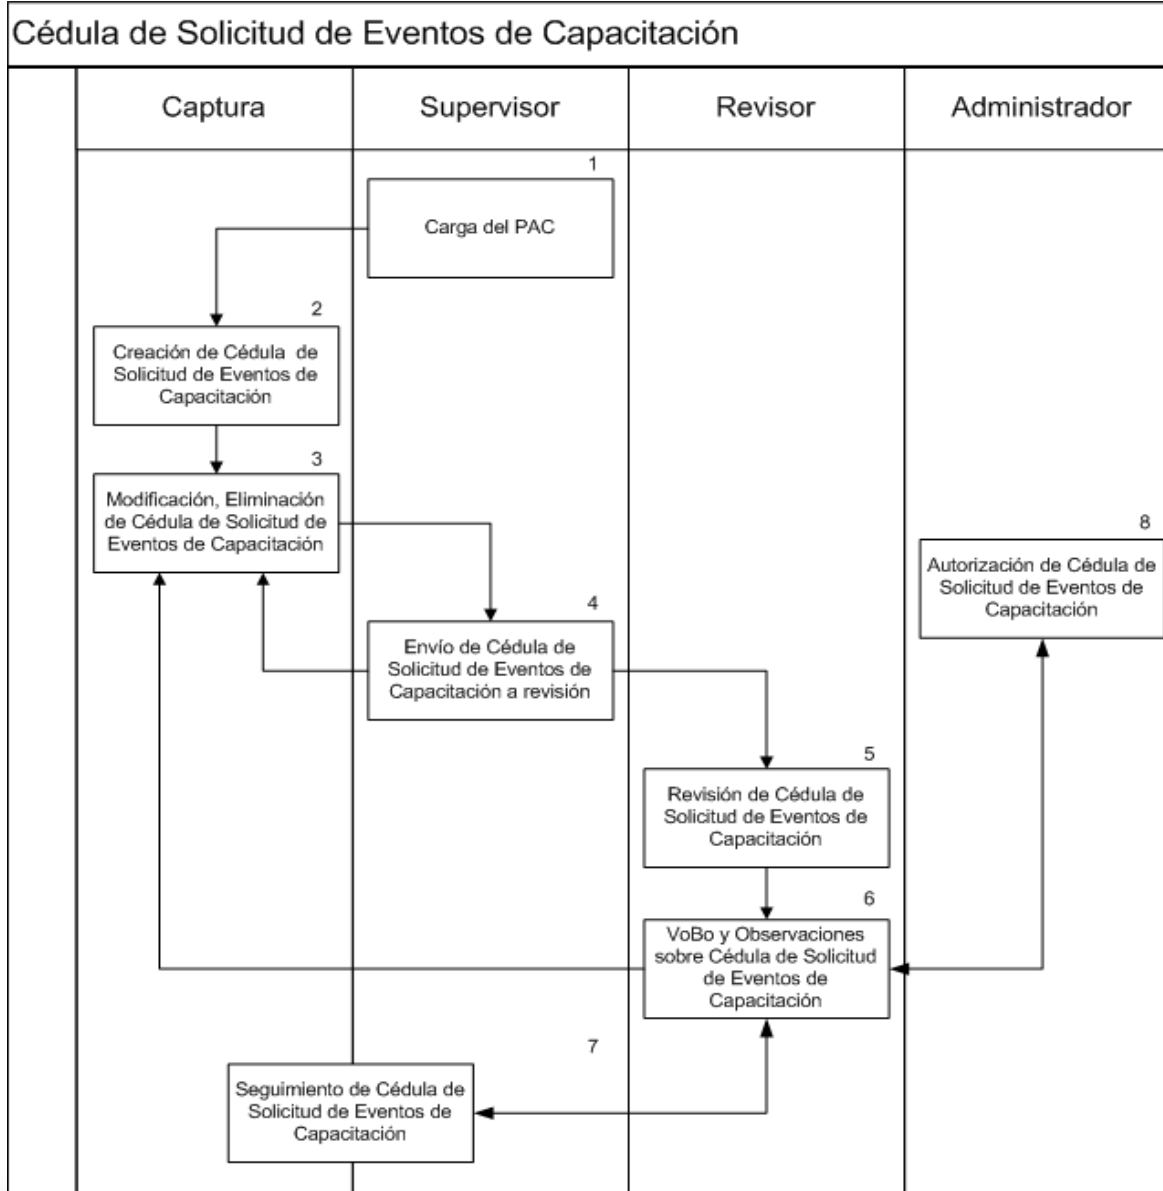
Cédula de Solicitud de Eventos de Capacitación

Captura

Supervisor

Revisor

Administrador

1

Carga del PAC

2

Creación de Cédula de Solicitud de Eventos de Capacitación

3

Modificación, Eliminación de Cédula de Solicitud de Eventos de Capacitación

4

Envío de Cédula de Solicitud de Eventos de Capacitación a revisión

5

Revisión de Cédula de Solicitud de Eventos de Capacitación

6

VoBo y Observaciones sobre Cédula de Solicitud de Eventos de Capacitación

7

Seguimiento de Cédula de Solicitud de Eventos de Capacitación

8

Autorización de Cédula de Solicitud de Eventos de Capacitación